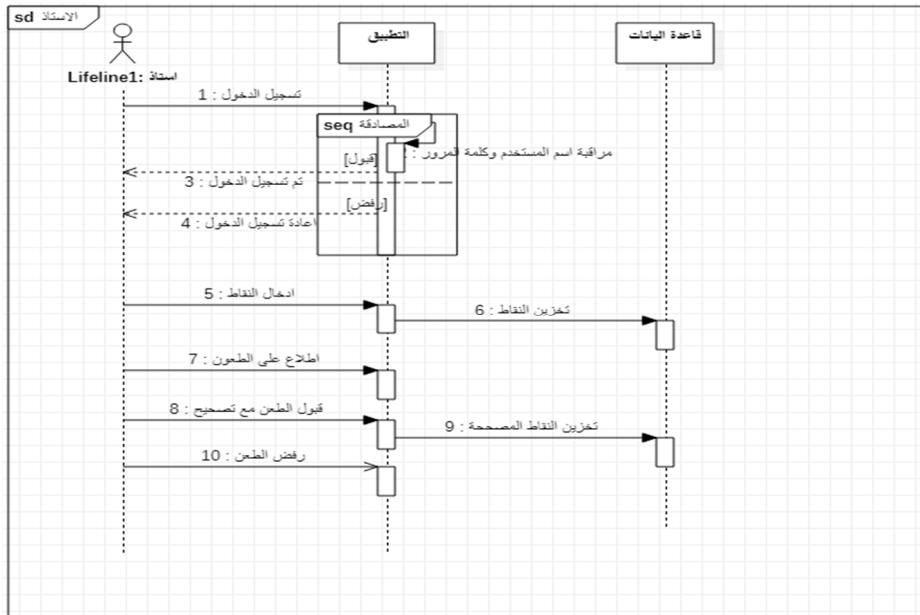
sd الاستاذ

Lifeline1: استاذ

التطبيق

قاعدة البيانات

1 : تسجيل الدخول

seq المصادقة

مراقبة اسم المستخدم وكلمة المرور : 2

[قبول]

3 : تم تسجيل الدخول

[رفض]

4 : اعادة تسجيل الدخول

5 : ادخال النقاط

6 : تخزين النقاط

7 : اطلاع على الطعون

8 : قبول الطعن مع تصحيح

9 : تخزين النقاط المصححة

10 : رفض الطعن